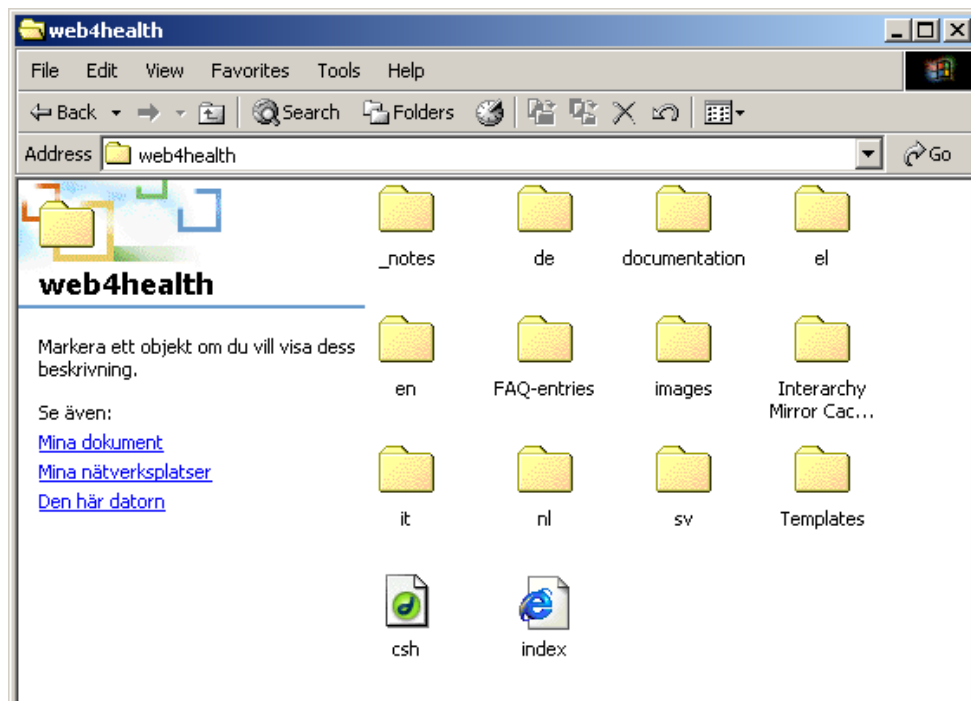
web4health

File Edit View Favorites Tools Help

Back Search Folders

Address web4health Go

web4health

Markera ett objekt om du vill visa dess beskrivning.

Se även:
Mina dokument
Mina nätverksplatser
Den här datorn

_notes
de
documentation
el
en
FAQ-entries
images
Interarchy Mirror Cac...
it
nl
sv
Templates
csh
index